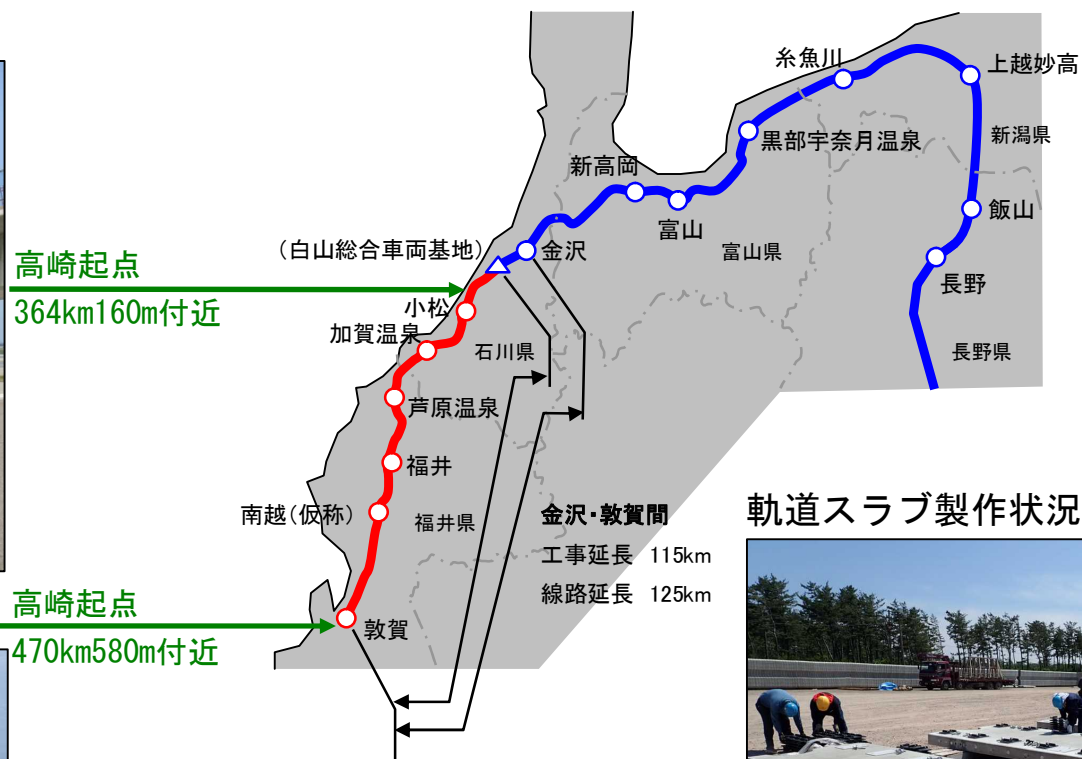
糸魚川
上越妙高
新潟県
黒部宇奈月温泉
新高岡
富山
富山県
飯山
長野
長野県
(白山総合車両基地)
金沢
高崎起点
364km160m付近
小松
加賀温泉
石川県
芦原温泉
福井
南越(仮称)
福井県
金沢・敦賀間
工事延長 115km
線路延長 125km
高崎起点
470km580m付近
敦賀
軌道スラブ製作状況